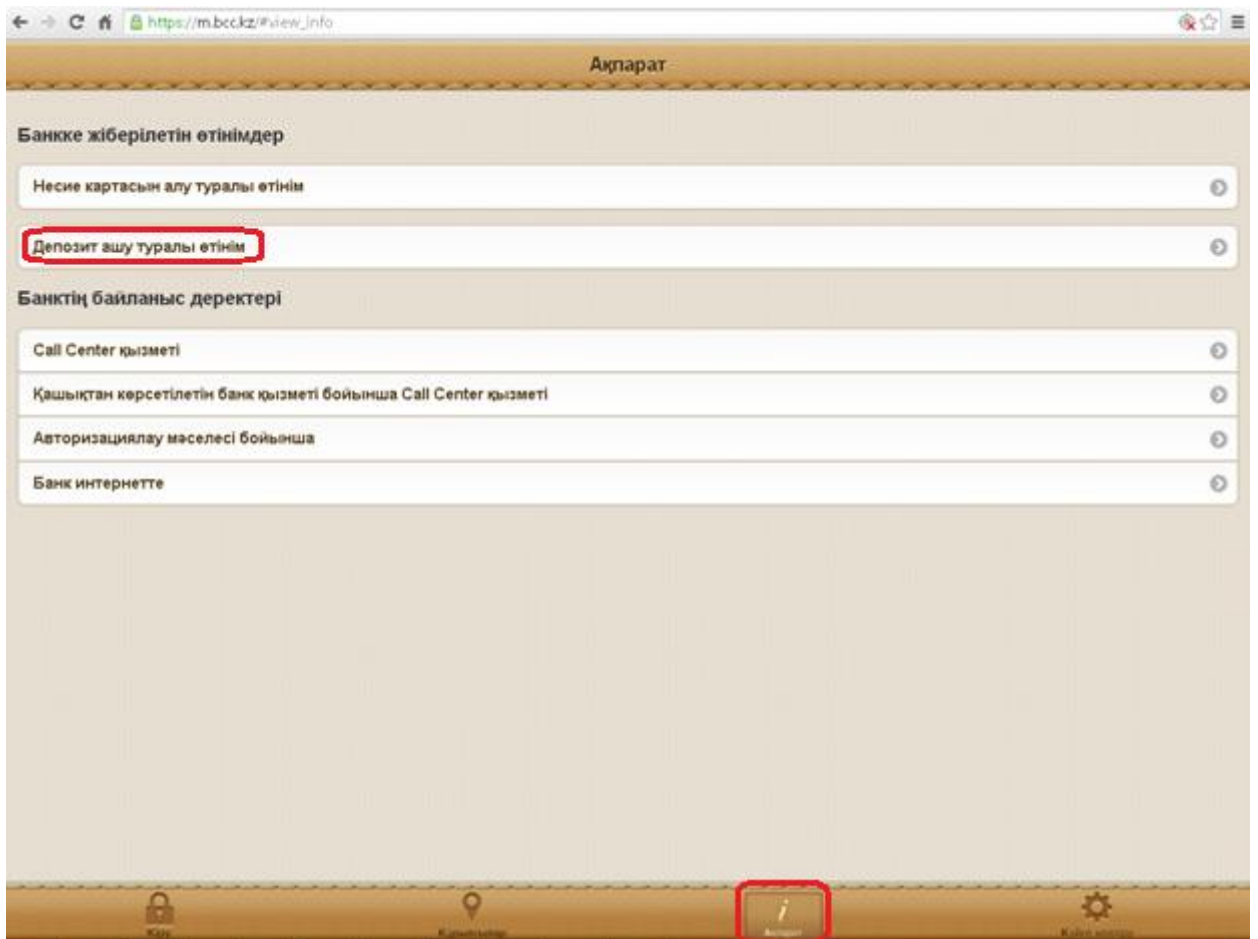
https://m.bcc.kz/#view_info

Ақпарат

Банкке жіберілетін өтінімдер

Несие картасын алу туралы өтінім

Депозит ашу туралы өтінім

Банктің байланыс деректері

Call Center қызметі

Қашықтан көрсетілетін банк қызметі бойынша Call Center қызметі

Авторизациялау мәселесі бойынша

Банк интернетте

Кіру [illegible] Ақпарат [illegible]